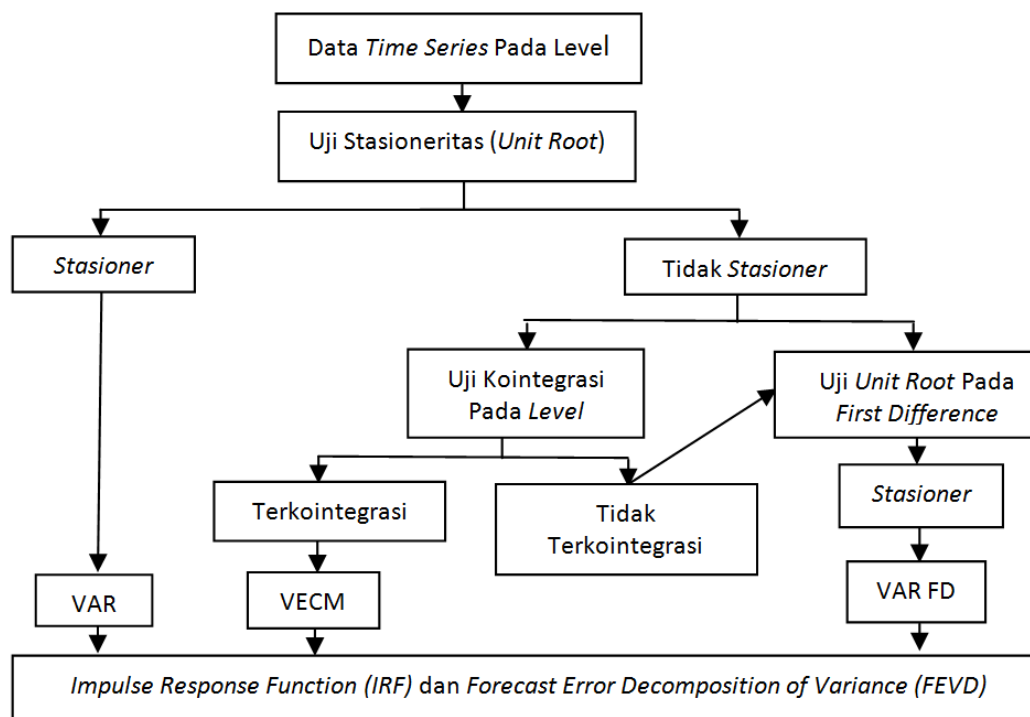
Data Time Series Pada Level

Uji Stasioneritas (Unit Root)

Stasioner

Tidak Stasioner

Uji Kointegrasi Pada Level

Uji Unit Root Pada First Difference

Terkointegrasi

Tidak Terkointegrasi

Stasioner

VAR

VECM

VAR FD

Impulse Response Function (IRF) dan Forecast Error Decomposition of Variance (FEVD)